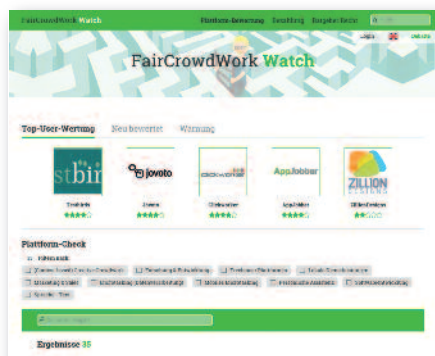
FairCrowdWork Watch

Plattform-Bewertung Beratung Ratgeber/Recht

Login

FairCrowdWork Watch

Top-User-Wertung Neu bewertet Warnung

stbi

jovoto

clickworker

AppJobber

ZILLION DESIGNS

Testbirds Jovoto Clickworker AppJobber ZillionDesigns

Plattform-Check

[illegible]

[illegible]

Ergebnisse 35